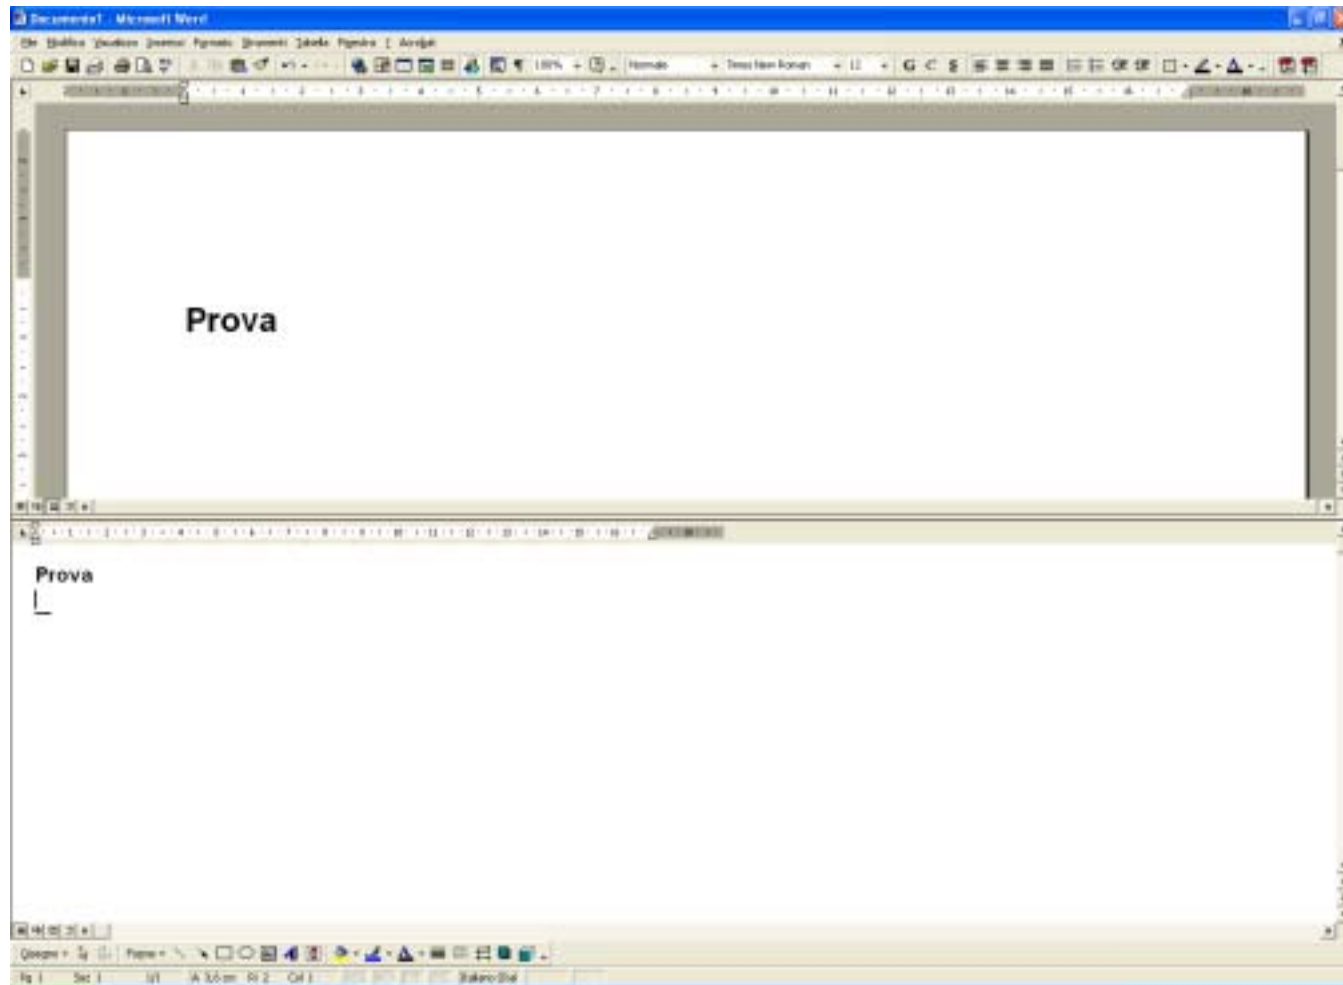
Documento1 - Microsoft Word

File Modifica Visualizza Inserisci Formato Strumenti Tabella Finestra ? Acrobat

100% Normale Times New Roman 12 G C S

Prova

Prova

Disegno Forme

Pg 1 Sez 1 1/1 A 3,6 cm Ri 2 Col 1 Italiano (Ital